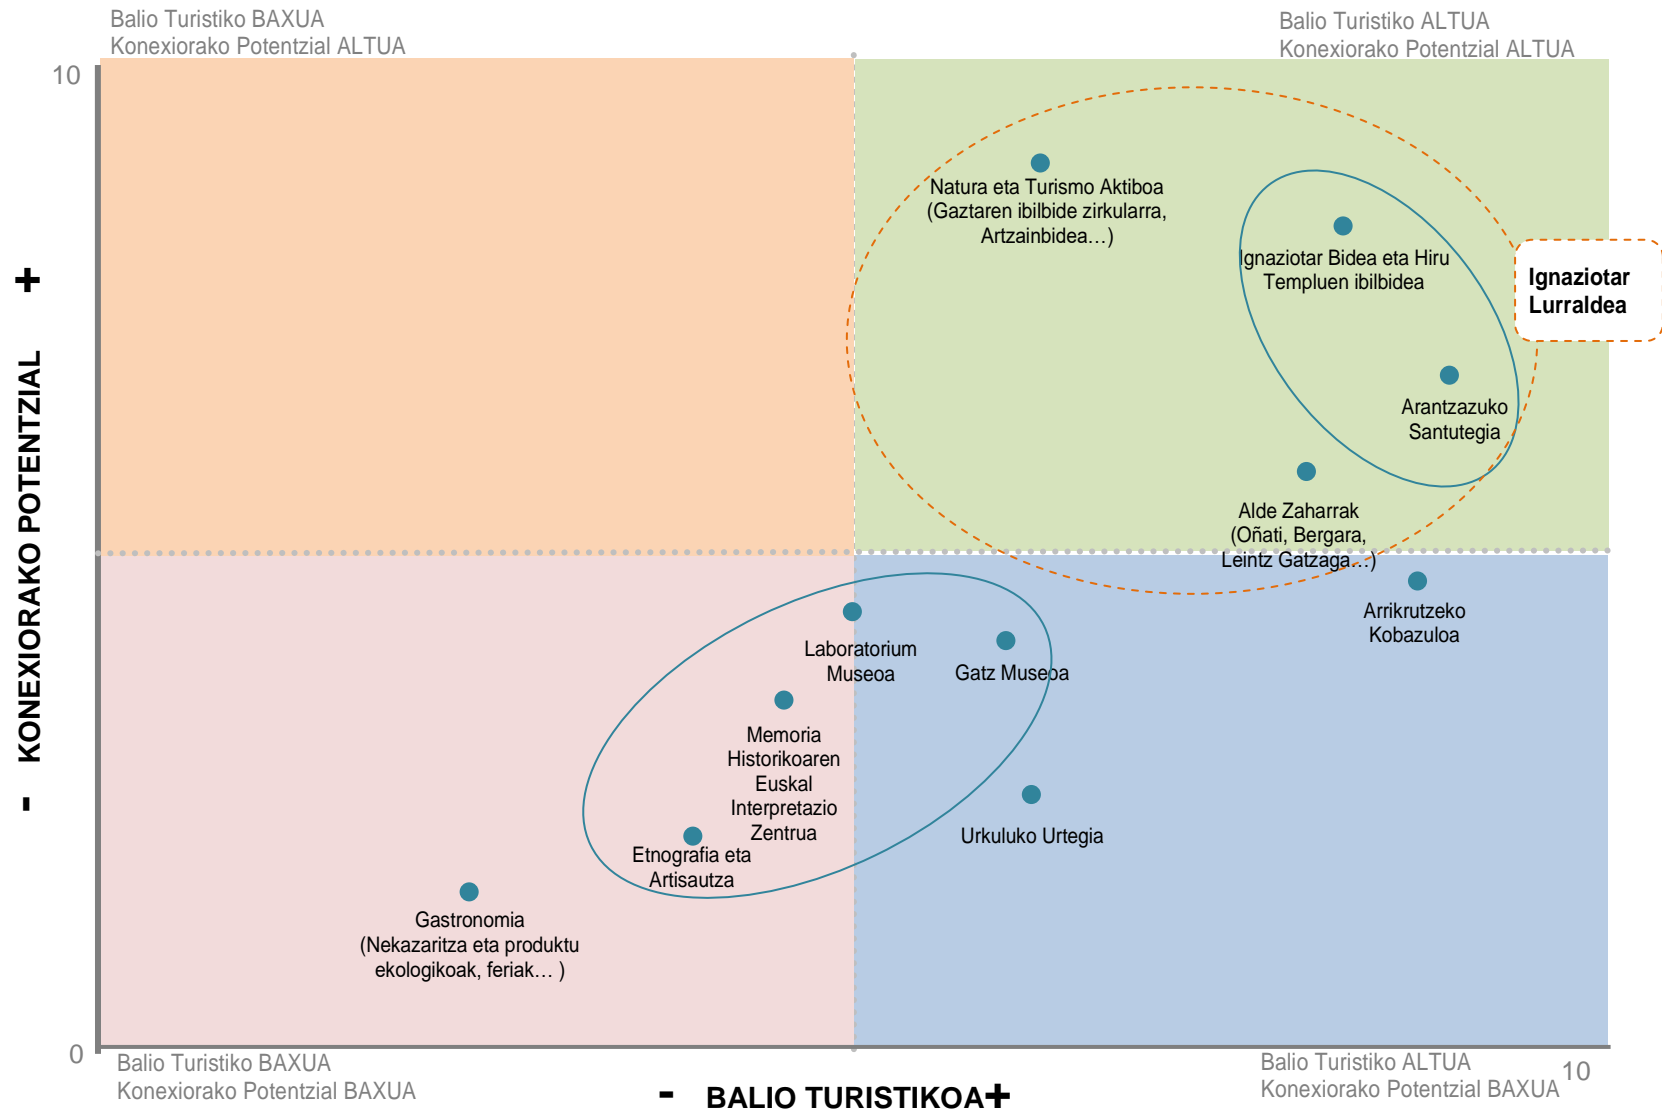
Balio Turistiko BAXUA
Konexiorako Potentzial ALTUA

Balio Turistiko ALTUA
Konexiorako Potentzial ALTUA

10

+
KONEXIORAKO POTENTZIAL
-

Natura eta Turismo Aktiboa (Gaztaren ibilbide zirkularra, Artzainbidea…)

Ignaziotar Bidea eta Hiru Templuen ibilbidea

Ignaziotar Lurraldea

Arantzazuko Santutegia

Alde Zaharrak (Oñati, Bergara, Leintz Gatzaga…)

Arrikrutzeko Kobazuloa

Laboratorium Museoa

Gatz Museoa

Memoria Historikoaren Euskal Interpretazio Zentrua

Etnografia eta Artisautza

Urkuluko Urtegia

Gastronomia (Nekazaritza eta produktu ekologikoak, feriak… )

0

Balio Turistiko BAXUA
Konexiorako Potentzial BAXUA

- BALIO TURISTIKOA +

Balio Turistiko ALTUA
Konexiorako Potentzial BAXUA

10